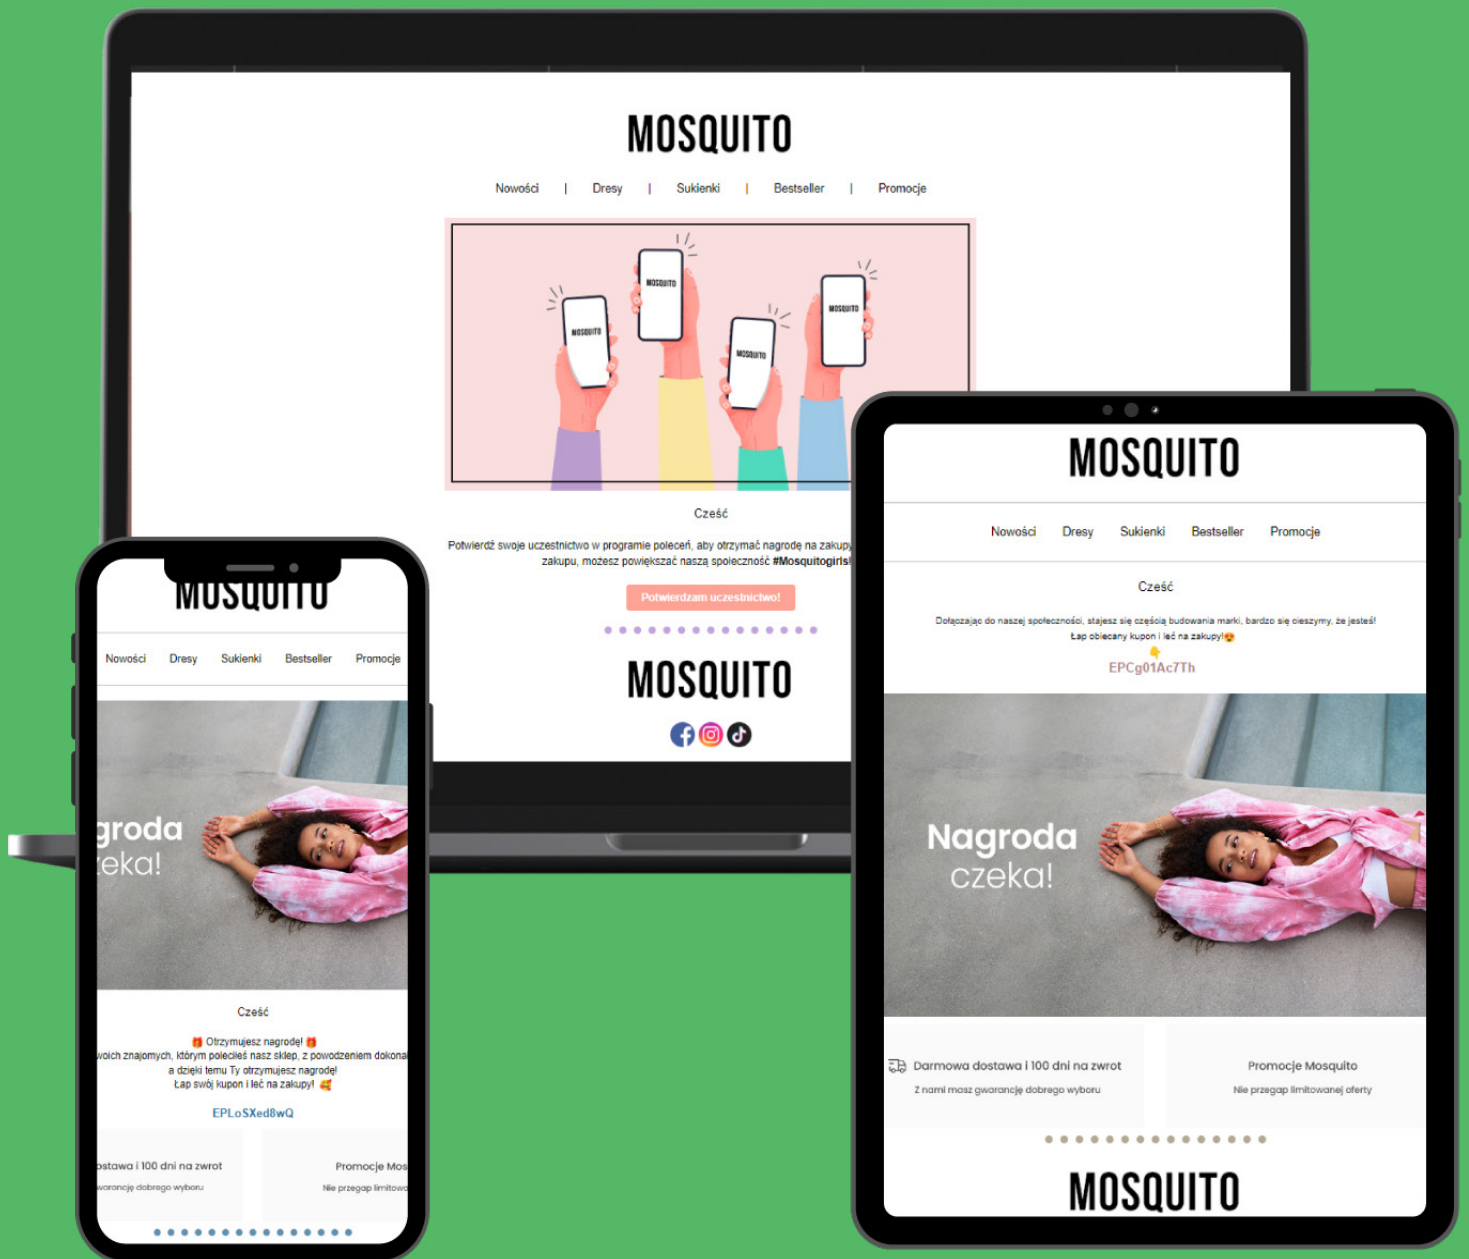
MOSQUITO

Nowości | Dresy | Sukienki | Bestseller | Promocje

MOSQUITO MOSQUITO MOSQUITO MOSQUITO

Cześć

Potwierdź swoje uczestnictwo w programie poleceń, aby otrzymać nagrodę na zakupy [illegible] zakupu, możesz powiększać naszą społeczność #Mosquitogirls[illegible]

Potwierdzam uczestnictwo!

MOSQUITO

MOSQUITO

Nowości Dresy Sukienki Bestseller Promocje

Cześć

Dołączając do naszej społeczności, stajesz się częścią budowania marki, bardzo się cieszymy, że jesteś! Łap obiecany kupon i leć na zakupy!

EPCg01Ac7Th

Nagroda czeka!

Darmowa dostawa i 100 dni na zwrot
Z nami masz gwarancję dobrego wyboru

Promocje Mosquito
Nie przegap limitowanej oferty

MOSQUITO

MOSQUITO

Nowości Dresy Sukienki Bestseller Promocje

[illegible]groda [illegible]zeka!

Cześć

Otrzymujesz nagrodę!
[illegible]oich znajomych, którym poleciłeś nasz sklep, z powodzeniem dokona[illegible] a dzięki temu Ty otrzymujesz nagrodę!
Łap swój kupon i leć na zakupy!

EPLoSXed8wQ

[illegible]ostawa i 100 dni na zwrot
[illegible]warancję dobrego wyboru

Promocje Mos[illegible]
Nie przegap limitow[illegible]